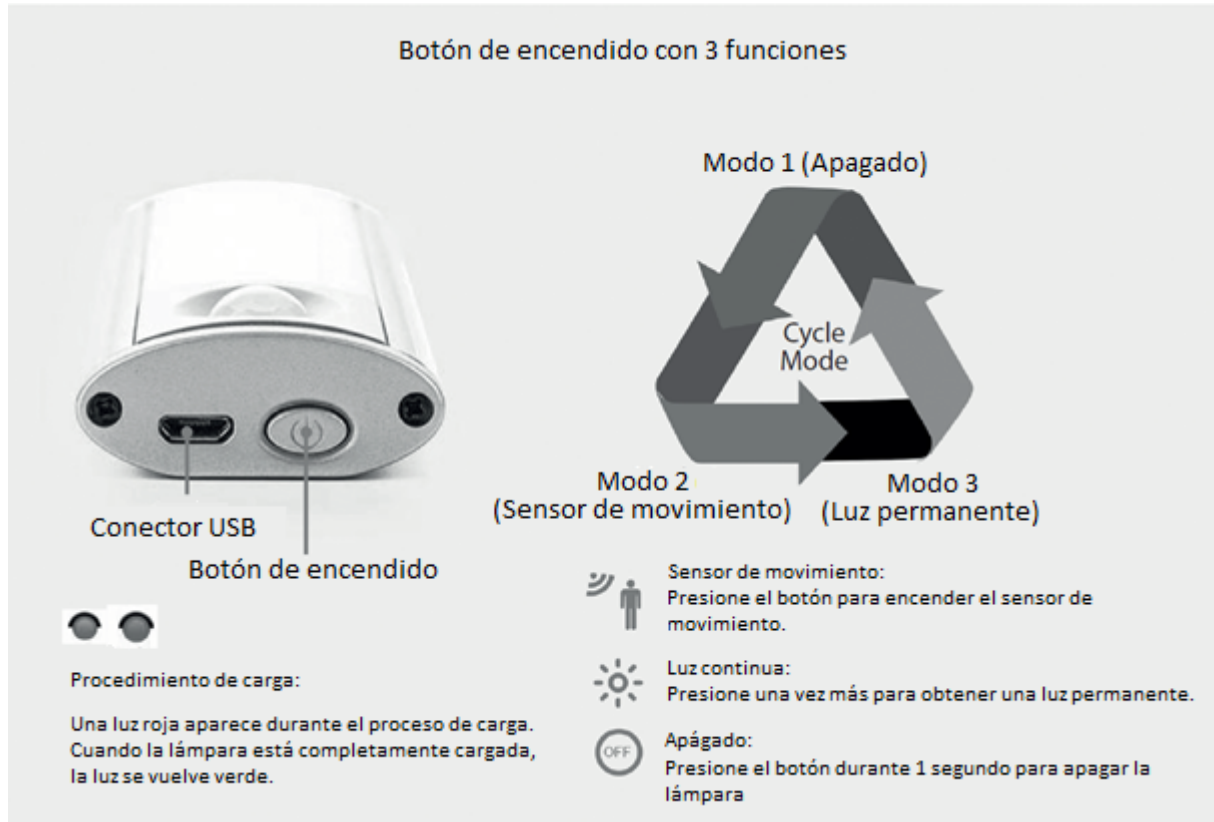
Botón de encendido con 3 funciones

Modo 1 (Apagado)

Cycle Mode

Modo 2 (Sensor de movimiento)

Modo 3 (Luz permanente)

Conector USB

Botón de encendido

Procedimiento de carga:

Una luz roja aparece durante el proceso de carga. Cuando la lámpara está completamente cargada, la luz se vuelve verde.

Sensor de movimiento:
Presione el botón para encender el sensor de movimiento.

Luz continua:
Presione una vez más para obtener una luz permanente.

OFF

Apágado:
Presione el botón durante 1 segundo para apagar la lámpara